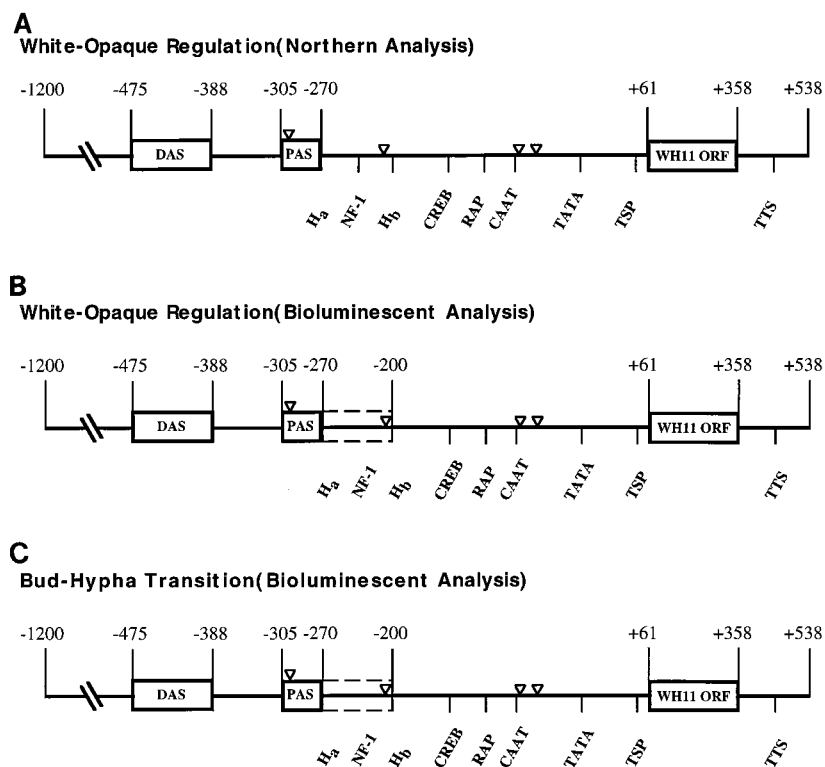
A
White-Opaque Regulation(Northern Analysis)

-1200 -475 -388 -305 -270 +61 +358 +538

DAS PAS WH11 ORF

$H_a$ NF-1 $H_b$ CREB RAP CAAT TATA TSP TTS

B
White-Opaque Regulation(Bioluminescent Analysis)

-1200 -475 -388 -305 -270 -200 +61 +358 +538

DAS PAS WH11 ORF

$H_a$ NF-1 $H_b$ CREB RAP CAAT TATA TSP TTS

C
Bud-Hypha Transition(Bioluminescent Analysis)

-1200 -475 -388 -305 -270 -200 +61 +358 +538

DAS PAS WH11 ORF

$H_a$ NF-1 $H_b$ CREB RAP CAAT TATA TSP TTS